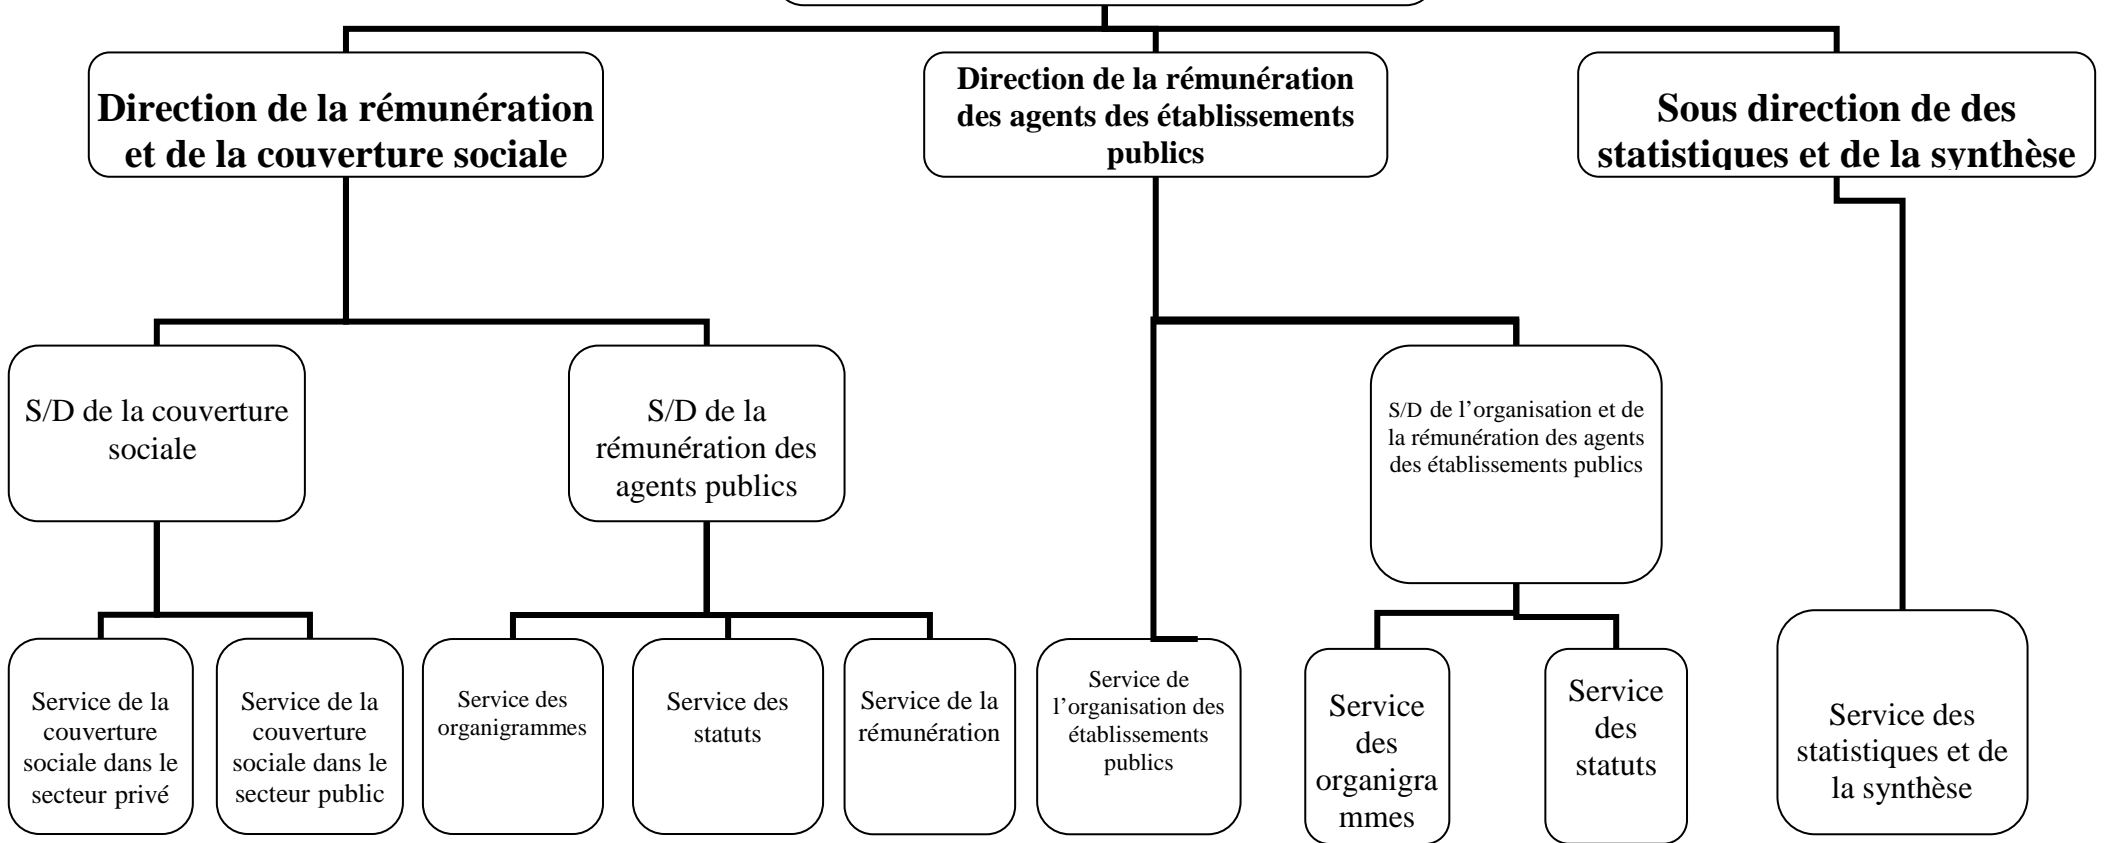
Direction de la rémunération et de la couverture sociale

Direction de la rémunération des agents des établissements publics

Sous direction de des statistiques et de la synthèse

S/D de la couverture sociale

S/D de la rémunération des agents publics

S/D de l'organisation et de la rémunération des agents des établissements publics

Service de la couverture sociale dans le secteur privé

Service de la couverture sociale dans le secteur public

Service des organigrammes

Service des statuts

Service de la rémunération

Service de l'organisation des établissements publics

Service des organigra mmes

Service des statuts

Service des statistiques et de la synthèse